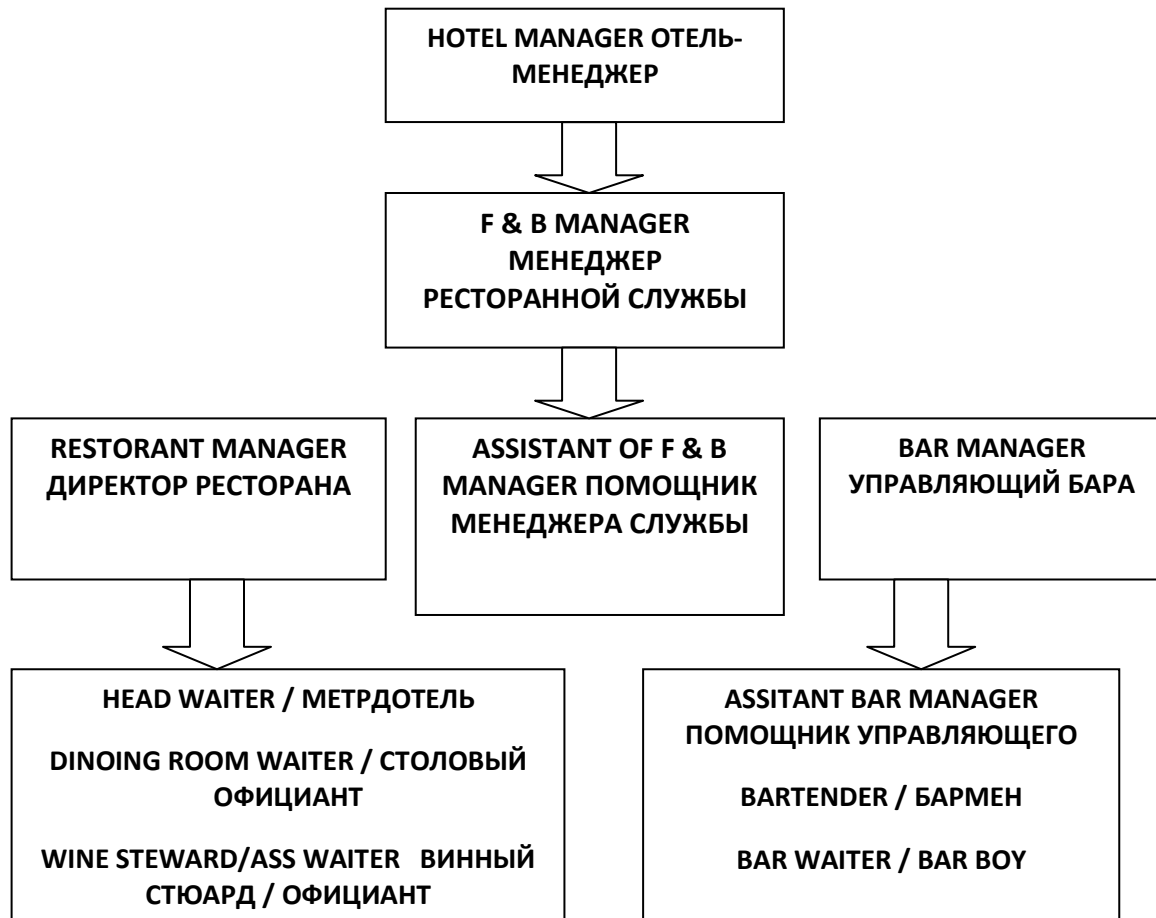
HOTEL MANAGER ОТЕЛЬ-МЕНЕДЖЕР

F & B MANAGER МЕНЕДЖЕР РЕСТОРАННОЙ СЛУЖБЫ

RESTORANT MANAGER ДИРЕКТОР РЕСТОРАНА

ASSISTANT OF F & B MANAGER ПОМОЩНИК МЕНЕДЖЕРА СЛУЖБЫ

BAR MANAGER УПРАВЛЯЮЩИЙ БАРА

HEAD WAITER / МЕТРДОТЕЛЬ

DINOING ROOM WAITER / СТОЛОВЫЙ ОФИЦИАНТ

WINE STEWARD/ASS WAITER ВИННЫЙ СТЮАРД / ОФИЦИАНТ

ASSITANT BAR MANAGER ПОМОЩНИК УПРАВЛЯЮЩЕГО

BARTENDER / БАРМЕН

BAR WAITER / BAR BOY